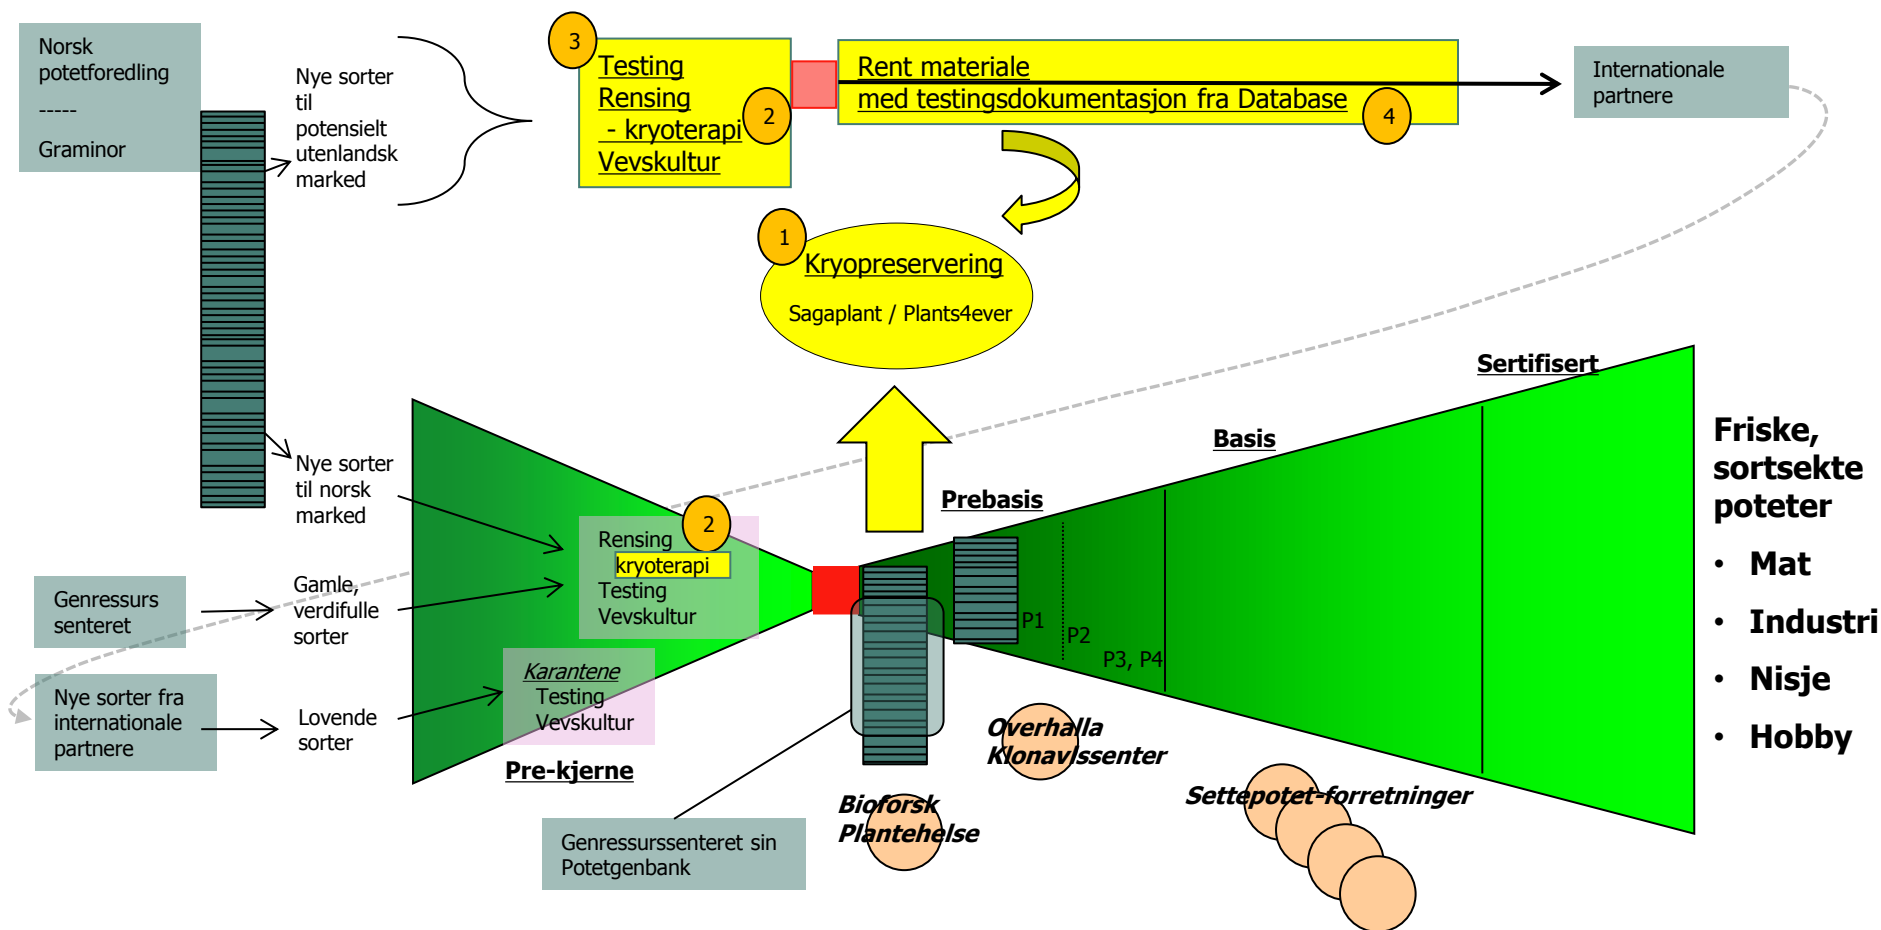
Norsk potetforedling
-----
Graminor

Nye sorter til potensielt utenlandsk marked

3
Testing
Rensing
- kryoterapi
Vevskultur
2

Rent materiale
med testingsdokumentasjon fra Database
4

Internationale partnere

1
Kryopreservering
Sagaplant / Plants4ever

Sertifisert

Basis

Prebasis

Friske, sortsekte poteter
• Mat
• Industri
• Nisje
• Hobby

Nye sorter til norsk marked

Rensing
2
kryoterapi
Testing
Vevskultur

Genressurs senteret

Gamle, verdifulle sorter

Nye sorter fra internationale partnere

Lovende sorter

Karantene
Testing
Vevskultur

Pre-kjerne

P1
P2
P3, P4

Overhalla Klonavlssenter

Settepotet-forretninger

Bioforsk Plantehelse

Genressurssenteret sin Potetgenbank